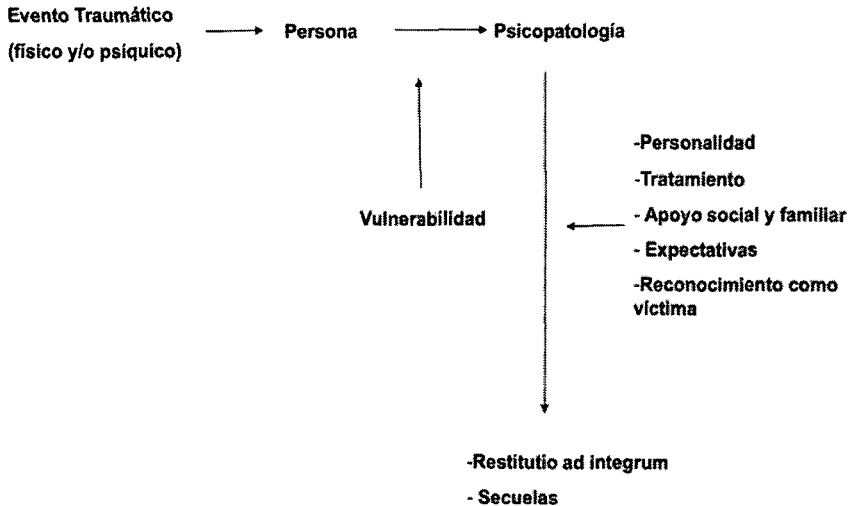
Evento Traumático
(físico y/o psiquico)

Persona

Psicopatología

Vulnerabilidad

-Personalidad
-Tratamiento
- Apoyo social y familiar
- Expectativas
-Reconocimiento como víctima

-Restitutio ad integrum
- Secuelas